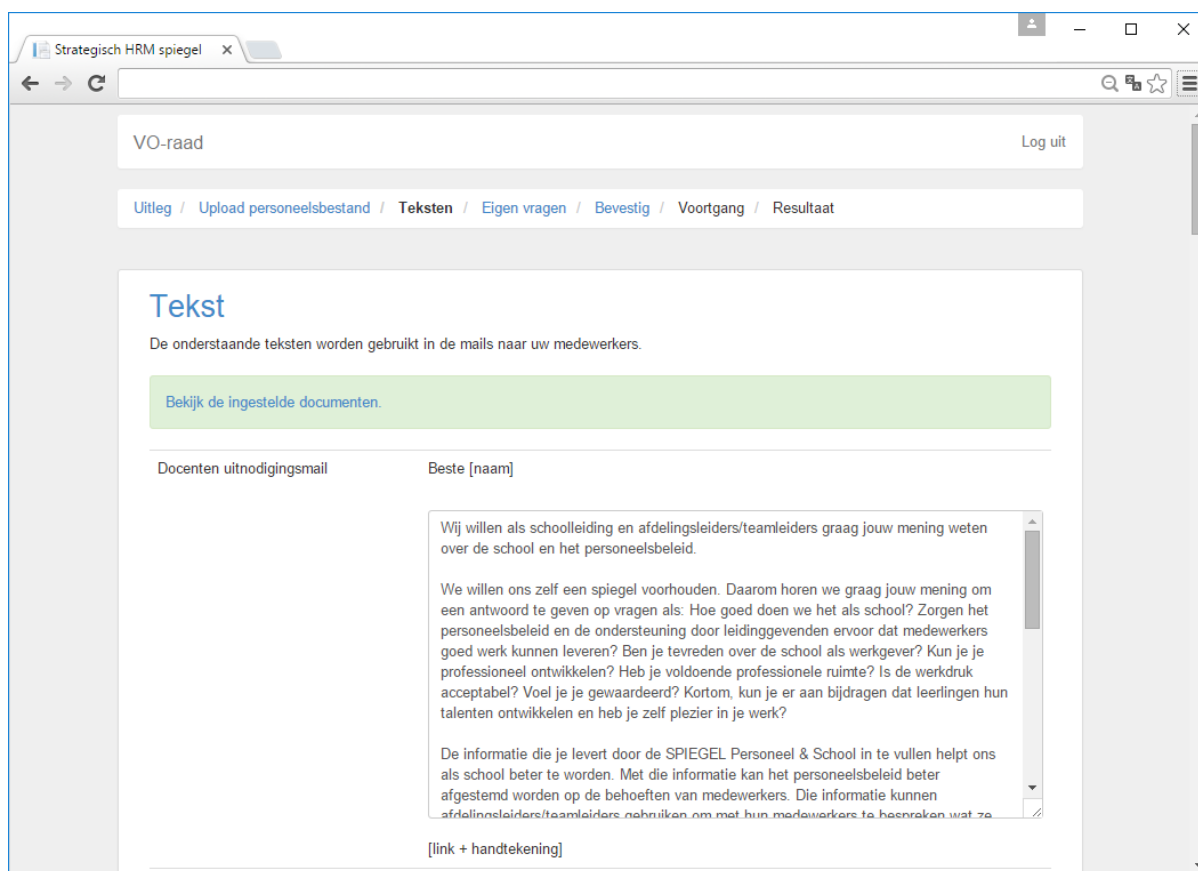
Strategisch HRM spiegel ×

VO-raad

Log uit

Uitleg / Upload personeelsbestand / Teksten / Eigen vragen / Bevestig / Voortgang / Resultaat

Tekst

De onderstaande teksten worden gebruikt in de mails naar uw medewerkers.

Bekijk de ingestelde documenten.

Docenten uitnodigingsmail

Beste [naam]

Wij willen als schoolleiding en afdelingsleiders/teamleiders graag jouw mening weten over de school en het personeelsbeleid.

We willen ons zelf een spiegel voorhouden. Daarom horen we graag jouw mening om een antwoord te geven op vragen als: Hoe goed doen we het als school? Zorgen het personeelsbeleid en de ondersteuning door leidinggevenden ervoor dat medewerkers goed werk kunnen leveren? Ben je tevreden over de school als werkgever? Kun je je professioneel ontwikkelen? Heb je voldoende professionele ruimte? Is de werkdruk acceptabel? Voel je je gewaardeerd? Kortom, kun je er aan bijdragen dat leerlingen hun talenten ontwikkelen en heb je zelf plezier in je werk?

De informatie die je levert door de SPIEGEL Personeel & School in te vullen helpt ons als school beter te worden. Met die informatie kan het personeelsbeleid beter afgestemd worden op de behoeften van medewerkers. Die informatie kunnen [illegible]

[link + handtekening]